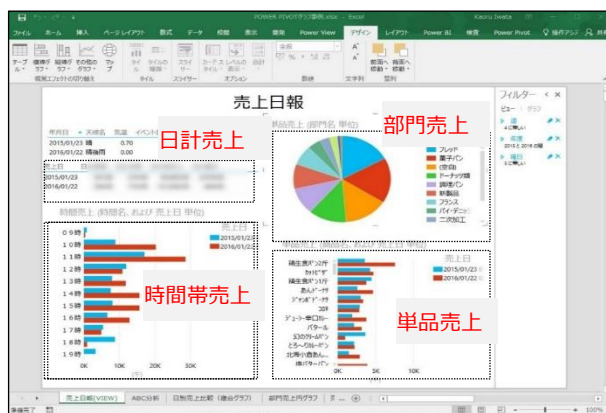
POWER PIVOTグラフ事例.xlsx - Excel

Kaoru Iwata

ファイル ホーム 挿入 ページレイアウト 数式 データ 校閲 表示 開発 Power View デザイン レイアウト Power BI 検査 Power Pivot ♀ 操作アシスト

テーブル 標準 積み上げ グラフ その他のグラフ マップ タイル タイル の種類 スライサー カード スタイル 全体 数値 文字列 前面へ 背面へ 移動

視覚エフェクトの切り替え タイル スライサー オプション 数値 文字列 整列

売上日報

日計売上

部門売上

年月日 天候名 気温 イベント

2015/01/23 晴 0.70

2016/01/22 晴後雨 0.00

2015/01/23

2016/01/22

商品売上 (部門名 単位)

フレッド
菓子パン
(空白)
ドーナッツ類
調理パン
総菜類
フランス
パイ・デニッシュ
二次加工

時間帯売上 (時間名 および 売上日 単位)

売上日
2015/01/23
2016/01/22

0 9時
1 0時
1 1時
1 2時
1 3時
1 4時
1 5時
1 6時
1 7時
1 8時
1 9時

時間帯売上

0K 10K 20K 30K

単品売上

売上日
2015/01/23
2016/01/22

0K 5K 10K

フィルター

ビュー グラフ

売上日報(VIEW) ABC分析 日別売上比較(複合グラフ) 部門売上円グラフ

準備完了